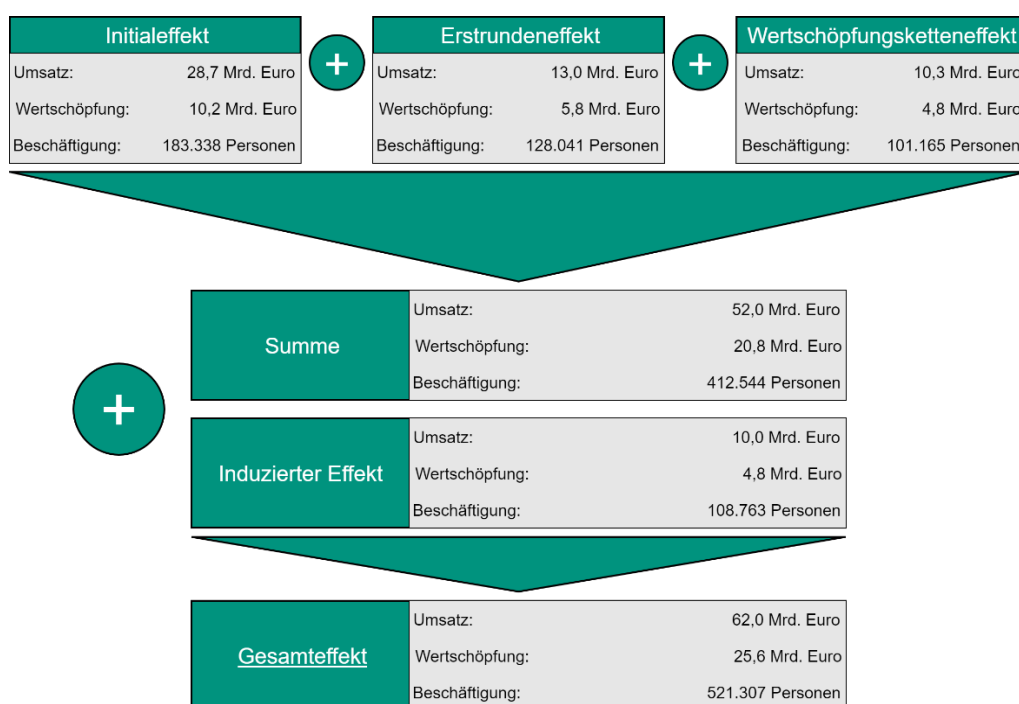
Initialeffekt
Umsatz: 28,7 Mrd. Euro
Wertschöpfung: 10,2 Mrd. Euro
Beschäftigung: 183.338 Personen

+

Erstrundeneffekt
Umsatz: 13,0 Mrd. Euro
Wertschöpfung: 5,8 Mrd. Euro
Beschäftigung: 128.041 Personen

+

Wertschöpfungsketteneffekt
Umsatz: 10,3 Mrd. Euro
Wertschöpfung: 4,8 Mrd. Euro
Beschäftigung: 101.165 Personen

Summe
Umsatz: 52,0 Mrd. Euro
Wertschöpfung: 20,8 Mrd. Euro
Beschäftigung: 412.544 Personen

+

Induzierter Effekt
Umsatz: 10,0 Mrd. Euro
Wertschöpfung: 4,8 Mrd. Euro
Beschäftigung: 108.763 Personen

Gesamteffekt
Umsatz: 62,0 Mrd. Euro
Wertschöpfung: 25,6 Mrd. Euro
Beschäftigung: 521.307 Personen